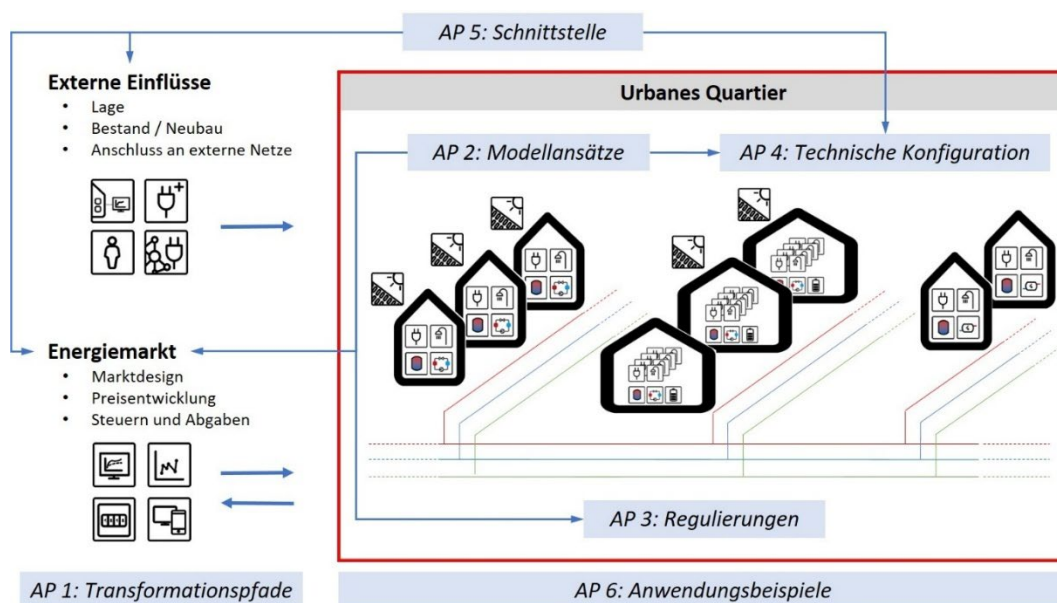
AP 5: Schnittstelle

Externe Einflüsse
- Lage
- Bestand / Neubau
- Anschluss an externe Netze

Urbanes Quartier

AP 2: Modellansätze

AP 4: Technische Konfiguration

Energiemarkt
- Marktdesign
- Preisentwicklung
- Steuern und Abgaben

AP 3: Regulierungen

AP 1: Transformationspfade

AP 6: Anwendungsbeispiele